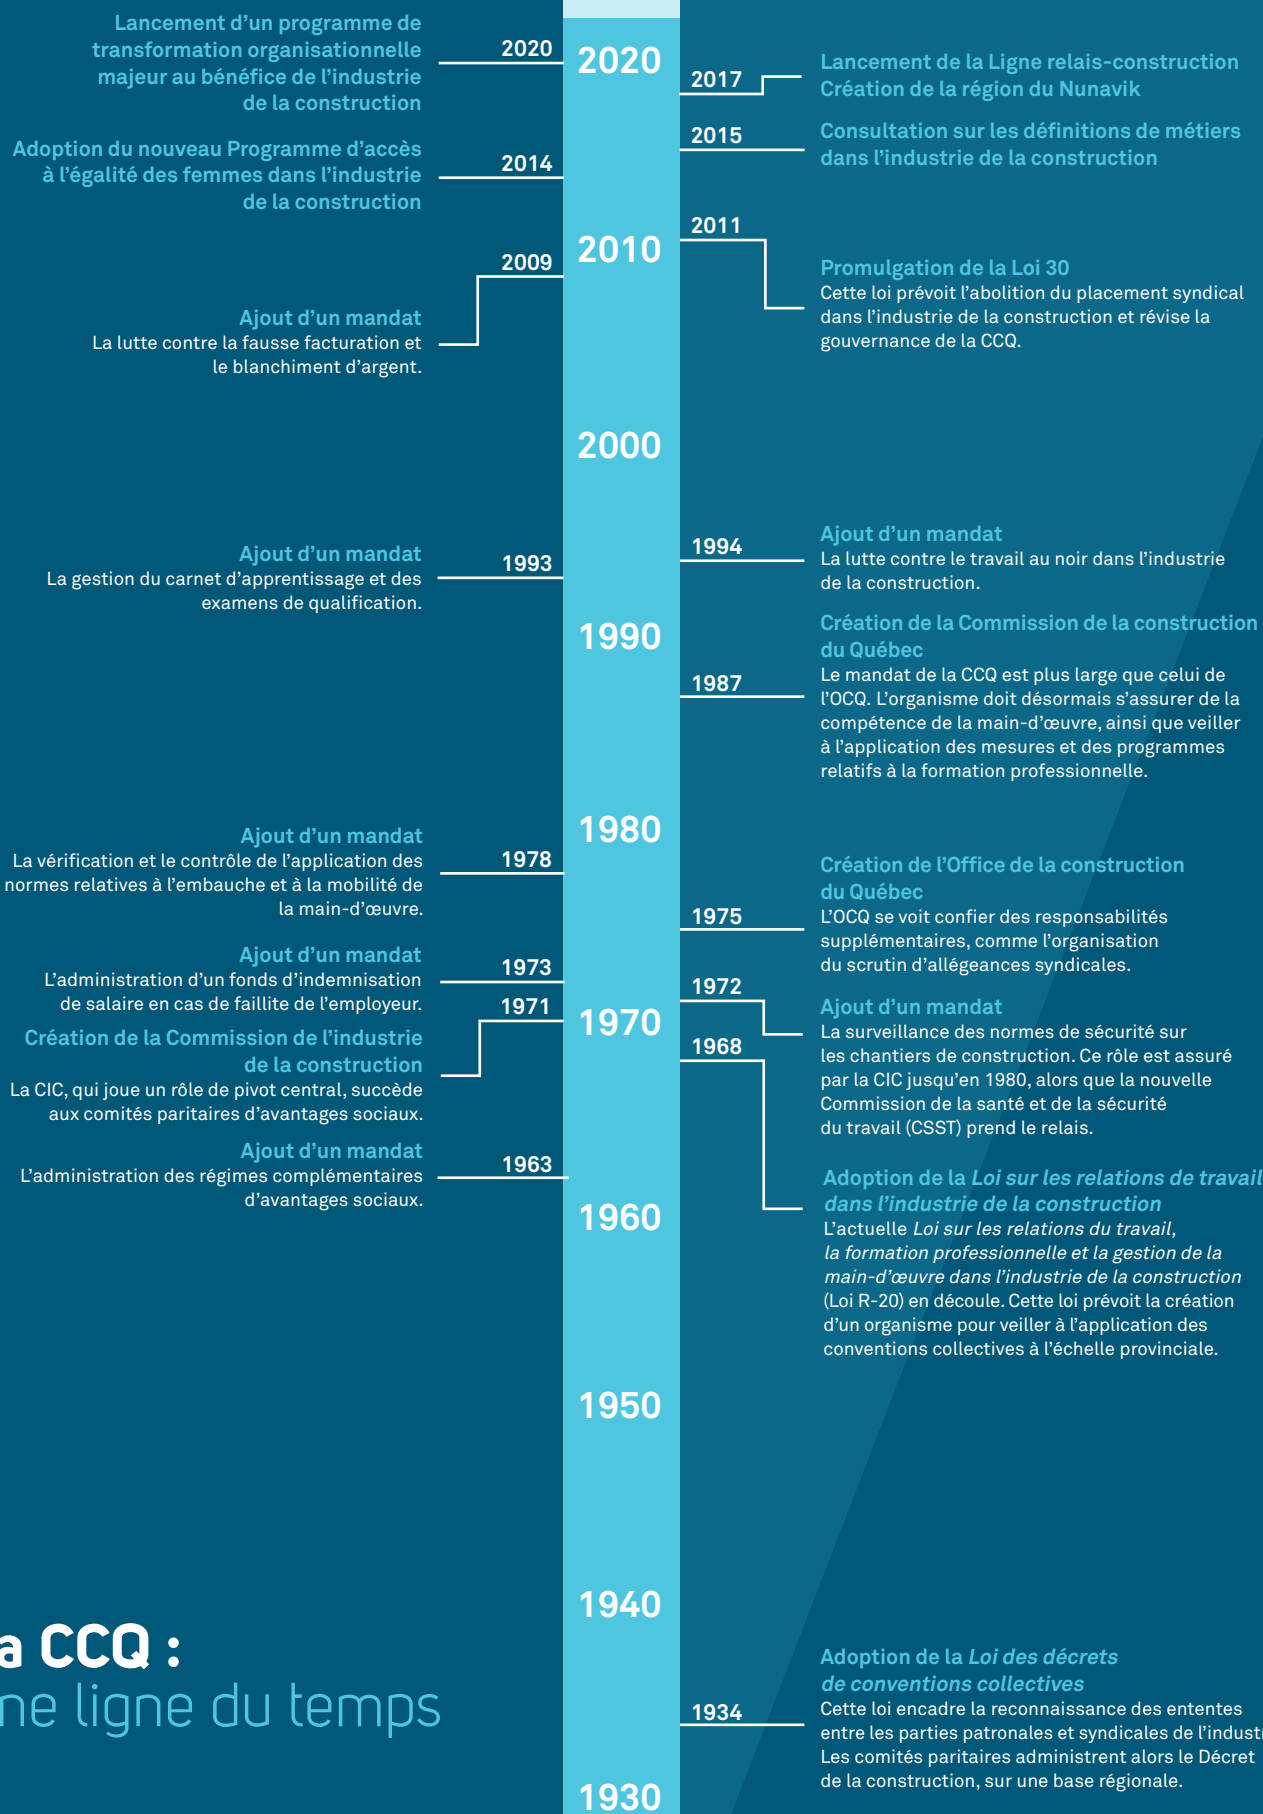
Lancement d'un programme de transformation organisationnelle majeur au bénéfice de l'industrie de la construction

2020

2020

2017

Lancement de la Ligne relais-construction
Création de la région du Nunavik

2015

Consultation sur les définitions de métiers dans l'industrie de la construction

Adoption du nouveau Programme d'accès à l'égalité des femmes dans l'industrie de la construction

2014

2011

2010

2009

Promulgation de la Loi 30
Cette loi prévoit l'abolition du placement syndical dans l'industrie de la construction et révise la gouvernance de la CCQ.

Ajout d'un mandat
La lutte contre la fausse facturation et le blanchiment d'argent.

2000

Ajout d'un mandat
La gestion du carnet d'apprentissage et des examens de qualification.

1993

1994

Ajout d'un mandat
La lutte contre le travail au noir dans l'industrie de la construction.

Création de la Commission de la construction du Québec
Le mandat de la CCQ est plus large que celui de l'OCQ. L'organisme doit désormais s'assurer de la compétence de la main-d'œuvre, ainsi que veiller à l'application des mesures et des programmes relatifs à la formation professionnelle.

1990

1987

1980

Ajout d'un mandat
La vérification et le contrôle de l'application des normes relatives à l'embauche et à la mobilité de la main-d'œuvre.

1978

Création de l'Office de la construction du Québec
L'OCQ se voit confier des responsabilités supplémentaires, comme l'organisation du scrutin d'allégeances syndicales.

1975

Ajout d'un mandat
L'administration d'un fonds d'indemnisation de salaire en cas de faillite de l'employeur.

1973

1972

1971

1970

Ajout d'un mandat
La surveillance des normes de sécurité sur les chantiers de construction. Ce rôle est assuré par la CIC jusqu'en 1980, alors que la nouvelle Commission de la santé et de la sécurité du travail (CSST) prend le relais.

1968

Création de la Commission de l'industrie de la construction
La CIC, qui joue un rôle de pivot central, succède aux comités paritaires d'avantages sociaux.

Ajout d'un mandat
L'administration des régimes complémentaires d'avantages sociaux.

1963

Adoption de la Loi sur les relations de travail dans l'industrie de la construction
L'actuelle Loi sur les relations du travail, la formation professionnelle et la gestion de la main-d'œuvre dans l'industrie de la construction (Loi R-20) en découle. Cette loi prévoit la création d'un organisme pour veiller à l'application des conventions collectives à l'échelle provinciale.

1960

1950

1940

a CCQ :
ne ligne du temps

Adoption de la Loi des décrets de conventions collectives
Cette loi encadre la reconnaissance des ententes entre les parties patronales et syndicales de l'industr
Les comités paritaires administrent alors le Décret de la construction, sur une base régionale.

1934

1930